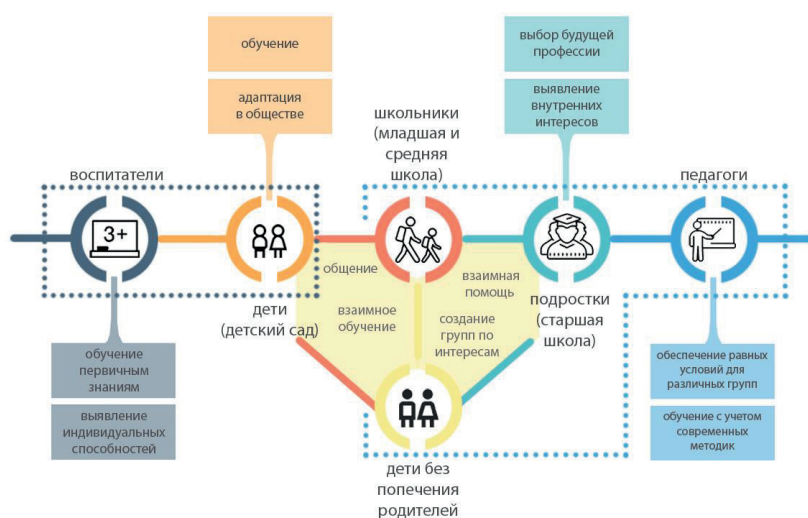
обучение

адаптация в обществе

выбор будущей профессии

выявление внутренних интересов

воспитатели

3+

школьники (младшая и средняя школа)

педагоги

общение

взаимная помощь

дети (детский сад)

взаимное обучение

создание групп по интересам

подростки (старшая школа)

обучение первичным знаниям

выявление индивидуальных способностей

обеспечение равных условий для различных групп

обучение с учетом современных методик

дети без попечения родителей